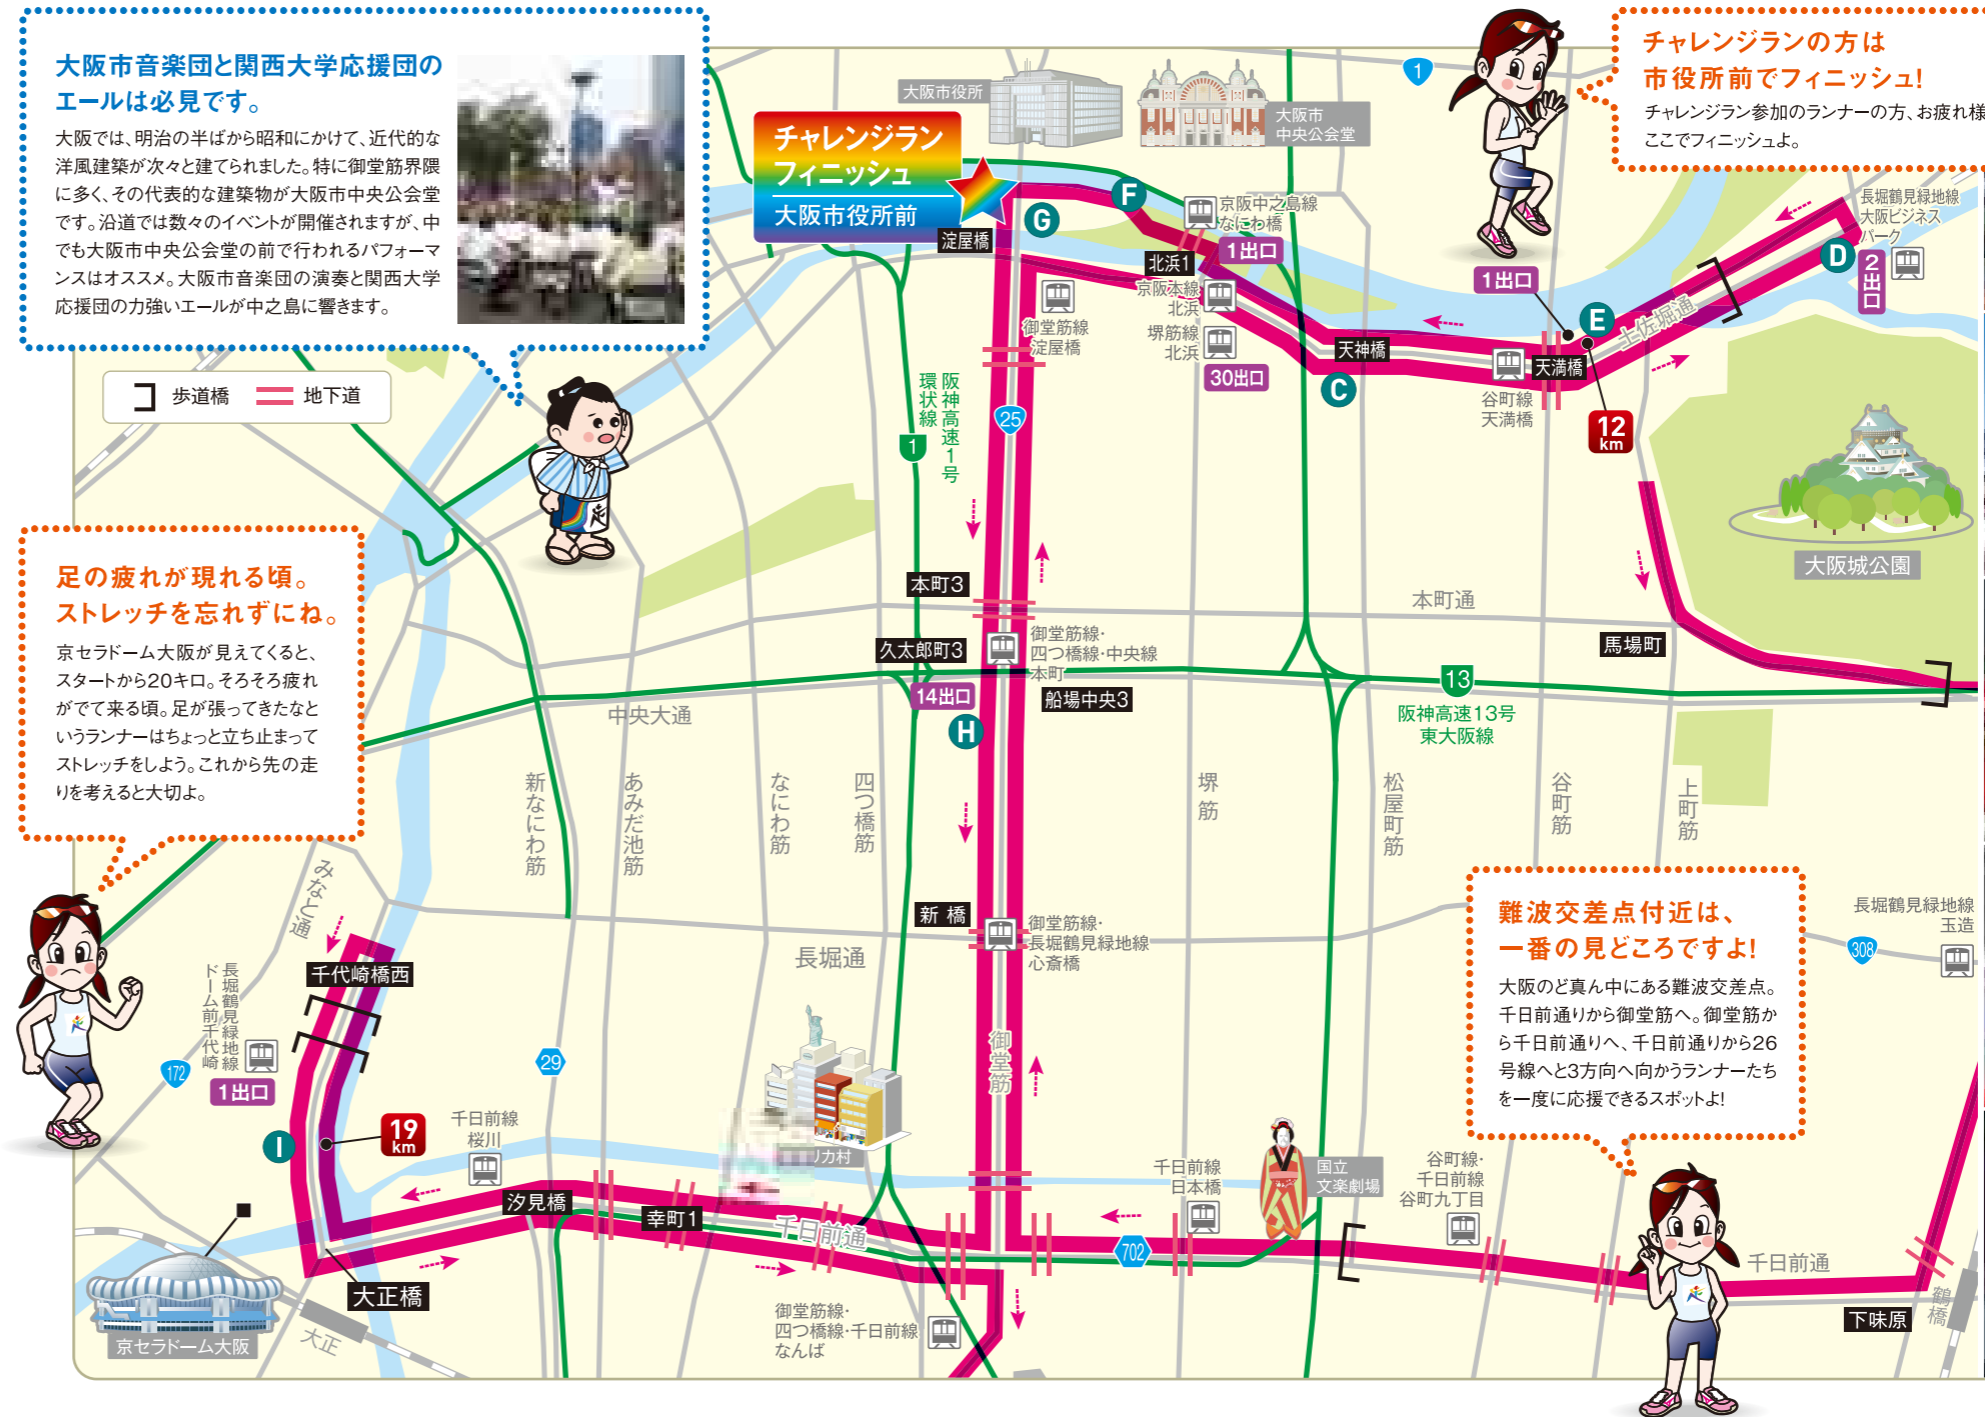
大阪市音楽団と関西大学応援団のエールは必見です。

大阪では、明治の半ばから昭和にかけて、近代的な洋風建築が次々と建てられました。特に御堂筋界隈に多く、その代表的な建築物が大阪市中央公会堂です。沿道では数々のイベントが開催されますが、中でも大阪市中央公会堂の前で行われるパフォーマンスはオススメ。大阪市音楽団の演奏と関西大学応援団の力強いエールが中之島に響きます。

チャレンジランの方は市役所前でフィニッシュ!

チャレンジラン参加のランナーの方、お疲れ様ここでフィニッシュよ。

足の疲れが現れる頃。ストレッチを忘れずにね。

京セラドーム大阪が見えてくると、スタートから20キロ。そろそろ疲れがでて来る頃。足が張ってきたなというランナーはちょっと立ち止まってストレッチをしよう。これから先の走りを考えると大切よ。

難波交差点付近は、一番の見どころですよ!

大阪のど真ん中にある難波交差点。千日前通りから御堂筋へ。御堂筋から千日前通りへ、千日前通りから26号線へと3方向へ向かうランナーたちを一度に応援できるスポットよ!

歩道橋 地下道

チャレンジラン フィニッシュ 大阪市役所前

大阪市役所 大阪市中央公会堂 淀屋橋 G F 京阪中之島線なにわ橋 1出口 北浜1 京阪本線北浜 堺筋線北浜 30出口 御堂筋線淀屋橋 天神橋 C 1出口 E 天満橋 谷町線天満橋 12km 土佐堀通 長堀鶴見緑地線大阪ビジネスパーク D 2出口 1 大阪城公園

環状線 阪神高速1号 1 25 本町3 久太郎町3 御堂筋線・四つ橋線・中央線本町 14出口 H 船場中央3 本町通 馬場町 13 阪神高速13号東大阪線 中央大通

新なにわ筋 あみだ池筋 なにわ筋 四つ橋筋 堺筋 松屋町筋 谷町筋 上町筋

新橋 御堂筋線・長堀鶴見緑地線心斎橋 長堀通 御堂筋 長堀鶴見緑地線玉造 308

みなと通 千代崎橋西 長堀鶴見緑地線ドーム前千代崎 1出口 172 29 19km I 千日前線桜川 リカ村 汐見橋 幸町1 千日前通 大正橋 京セラドーム大阪 大正 御堂筋線・四つ橋線・千日前線なんば 702 千日前線日本橋 国立文楽劇場 谷町線・千日前線谷町九丁目 千日前通 下味原 鶴橋